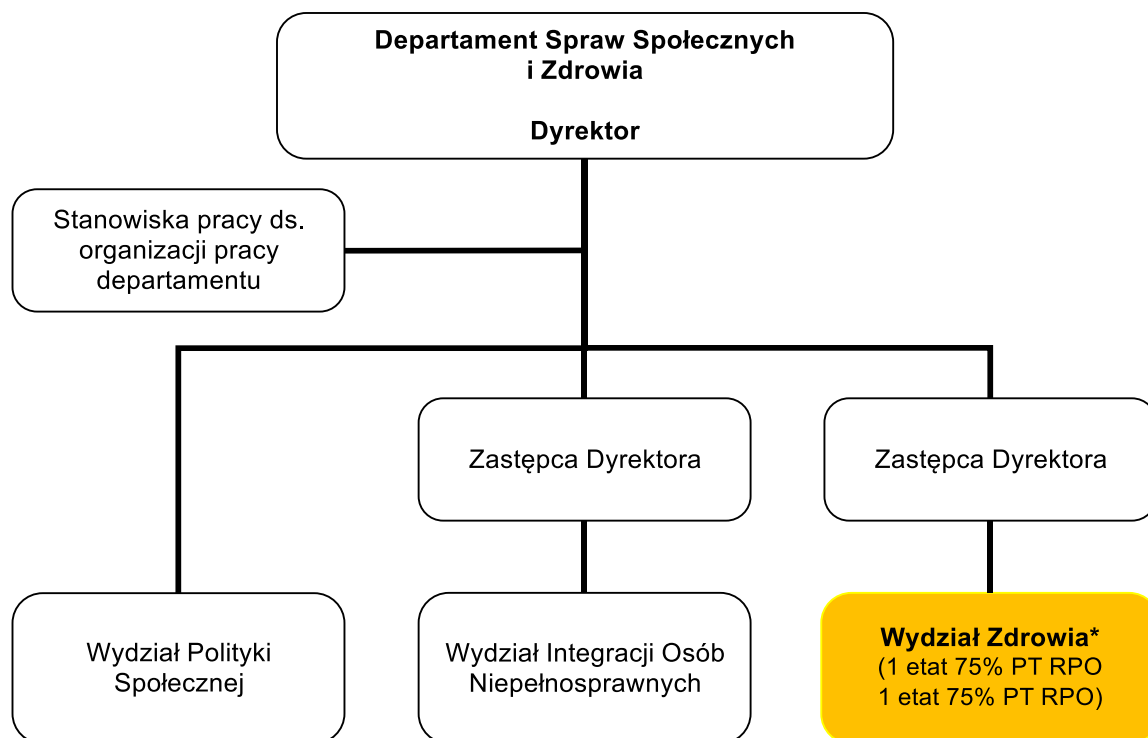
Departament Spraw Społecznych i Zdrowia

Dyrektor

Stanowiska pracy ds. organizacji pracy departamentu

Zastępca Dyrektora

Zastępca Dyrektora

Wydział Polityki Społecznej

Wydział Integracji Osób Niepełnosprawnych

Wydział Zdrowia*
(1 etat 75% PT RPO
1 etat 75% PT RPO)